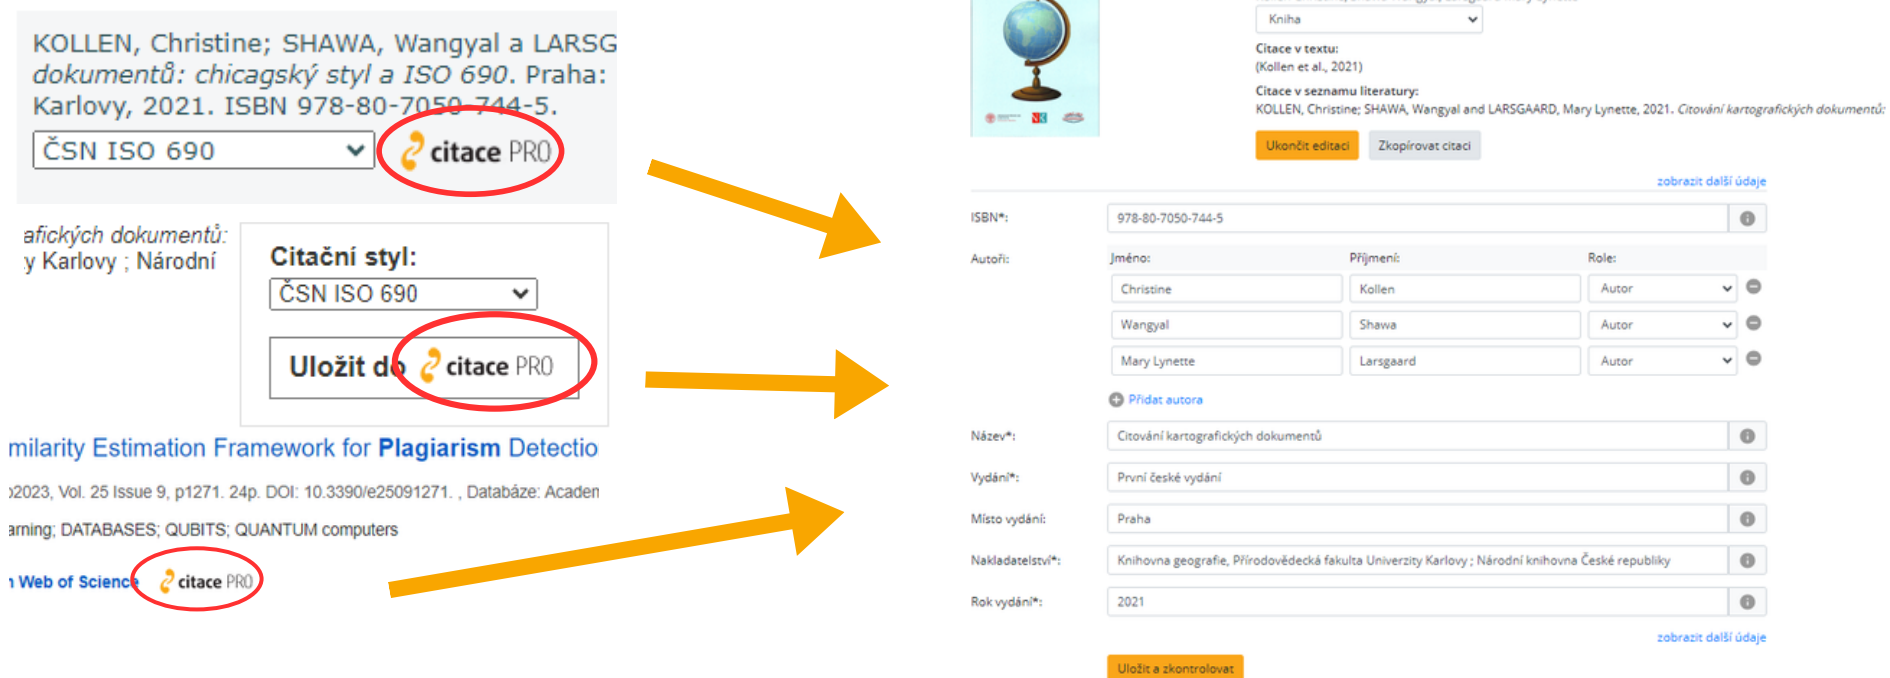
KOLLEN, Christine; SHAWA, Wangyal a LARSG
dokumentů: chicagský styl a ISO 690. Praha:
Karlovy, 2021. ISBN 978-80-7050-744-5.

ČSN ISO 690

citace PRO

afických dokumentů:
y Karlovy ; Národní

Citační styl:

ČSN ISO 690

Uložit do citace PRO

milarity Estimation Framework for Plagiarism Detectio

)2023, Vol. 25 Issue 9, p1271. 24p. DOI: 10.3390/e25091271. , Databáze: Acaden

arning; DATABASES; QUBITS; QUANTUM computers

Web of Science citace PRO

Kniha

Citace v textu:
(Kollen et al., 2021)

Citace v seznamu literatury:
KOLLEN, Christine; SHAWA, Wangyal and LARSGAARD, Mary Lynette, 2021. Citování kartografických dokumentů:

Ukončit editaci | Zkopírovat citaci

zobrazit další údaje

| | | | |
|---|---|---|---|
| ISBN*: | 978-80-7050-744-5 | | |
| Autoři: | Jméno: | Příjmení: | Role: |
| | Christine | Kollen | Autor |
| | Wangyal | Shawa | Autor |
| | Mary Lynette | Larsgaard | Autor |

Přidat autora

| | |
|---|---|
| Název*: | Citování kartografických dokumentů |
| Vydání*: | První české vydání |
| Místo vydání: | Praha |
| Nakladatelství*: | Knihovna geografie, Přírodovědecká fakulta Univerzity Karlovy ; Národní knihovna České republiky |
| Rok vydání*: | 2021 |

zobrazit další údaje

Uložit a zkontrolovat